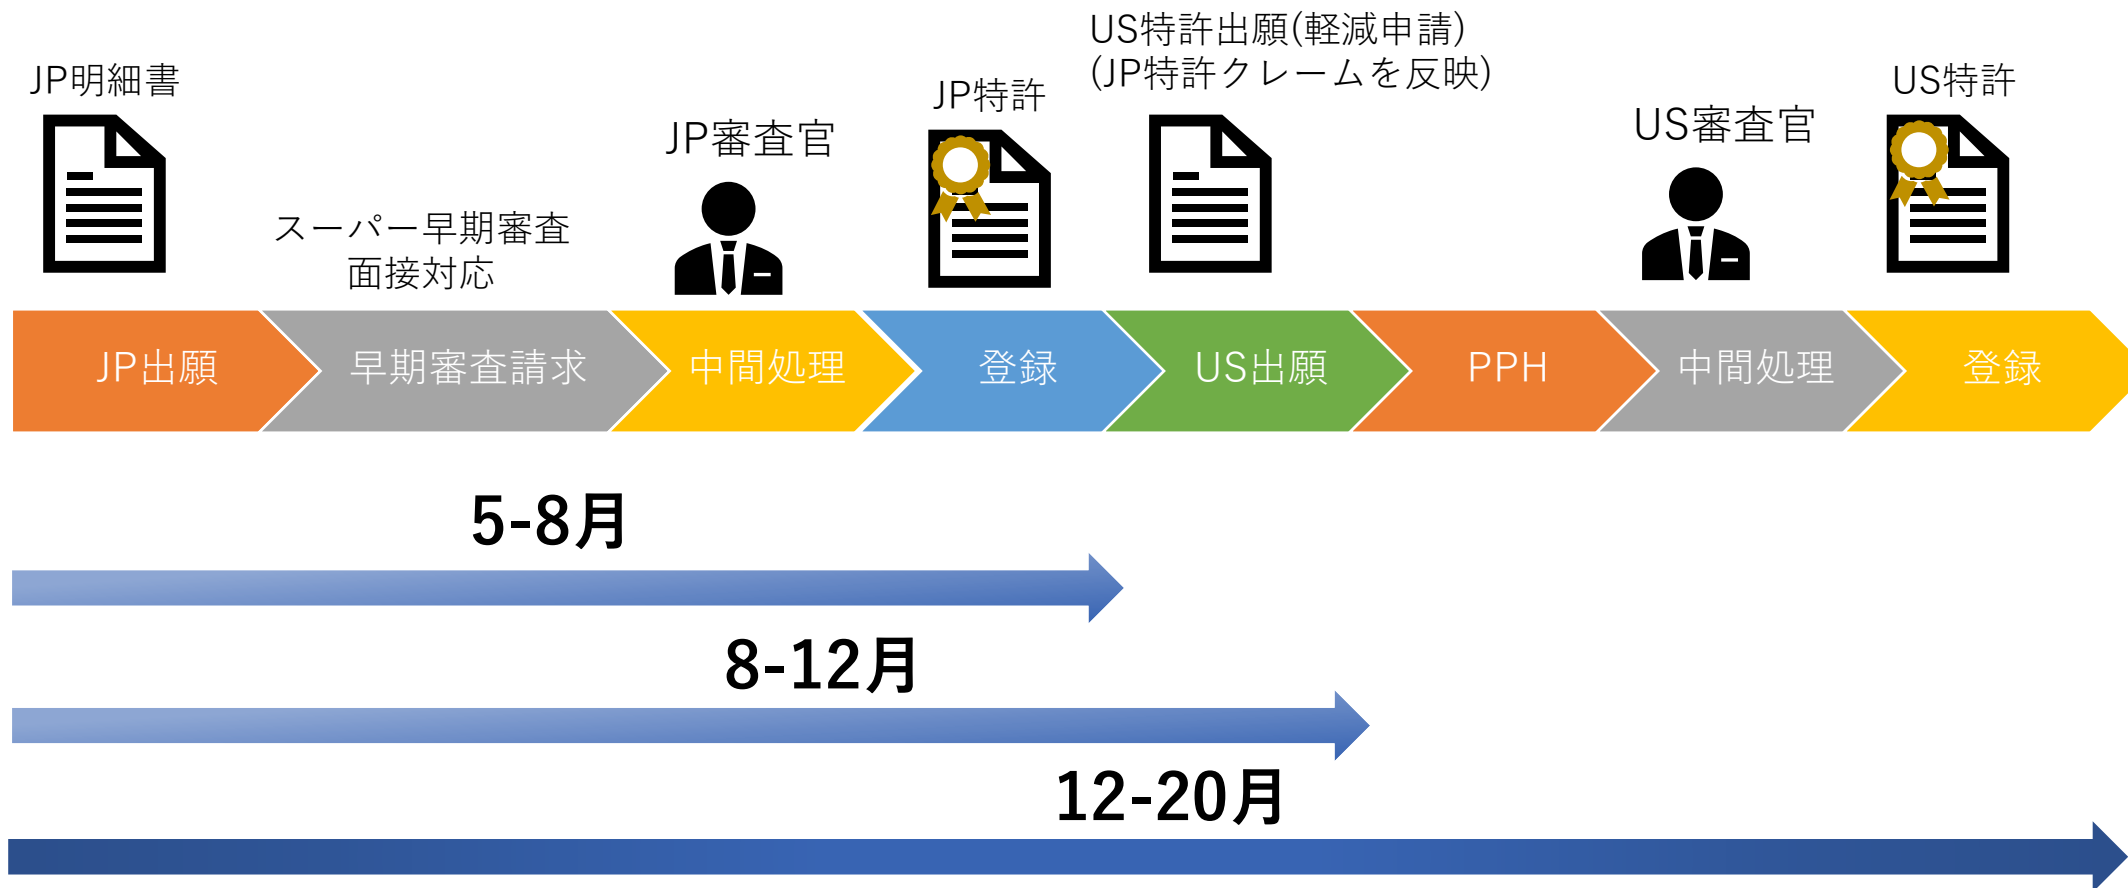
JP明細書

スーパー早期審査
面接対応

JP審査官

JP特許

US特許出願(軽減申請)
(JP特許クレームを反映)

US審査官

US特許

JP出願
早期審査請求
中間処理
登録
US出願
PPH
中間処理
登録

5-8月

8-12月

12-20月